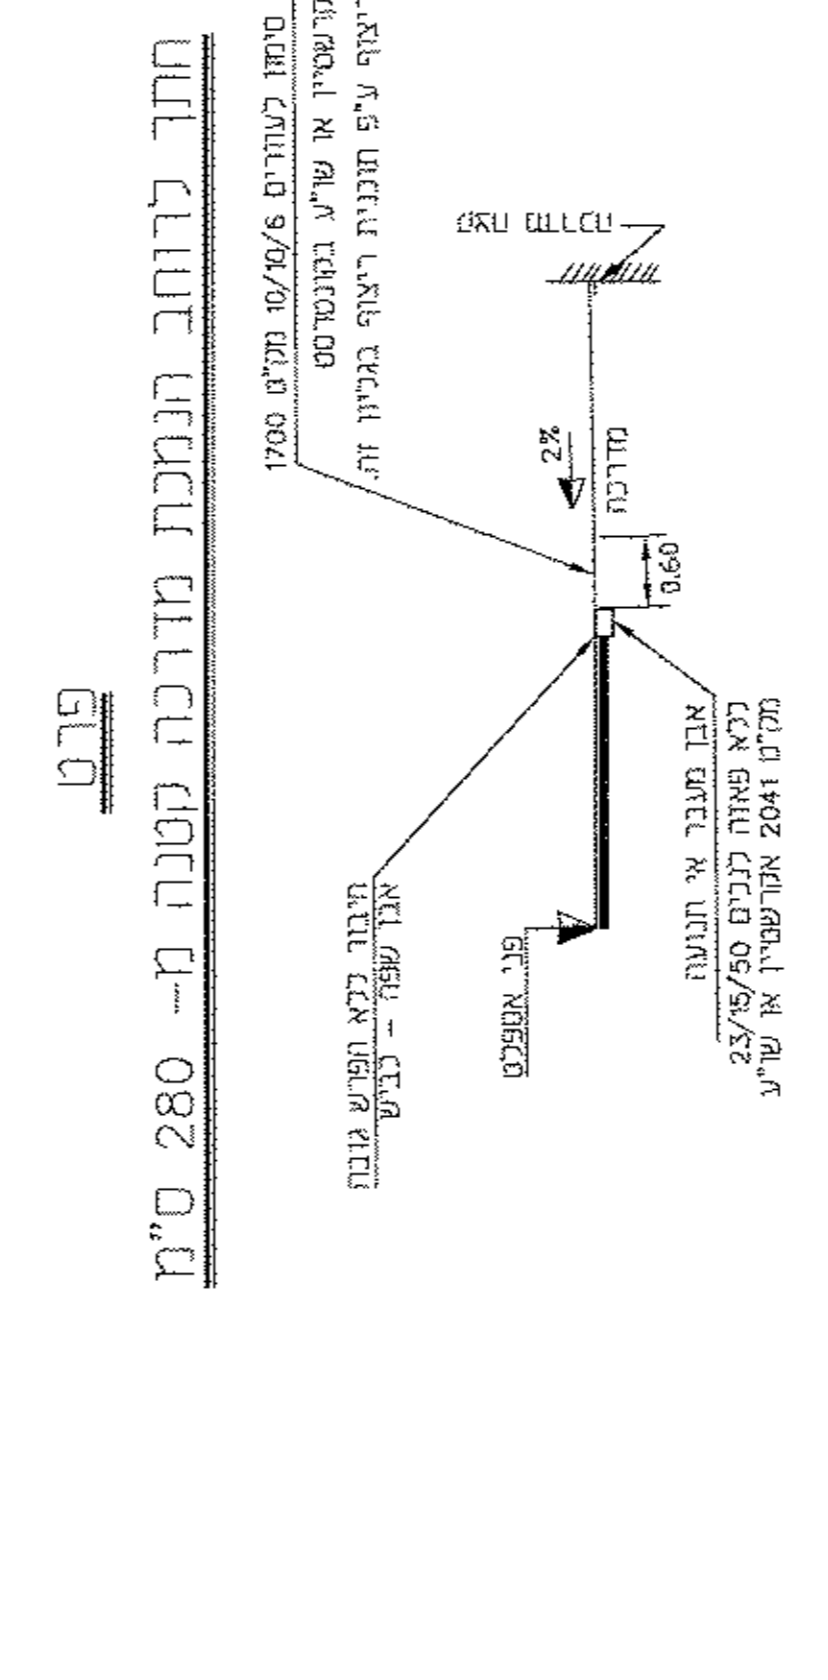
פרט

חתך לרוחב המוכח מדרכה קטנה מ- 280 ס"מ

סימון לעוורים מק"ט 10/10/6 1700
אקרשטיין או שו"ע בגוונים
ריצוף ע"פ תוכניות ריצוף בגליון זה.

גבול מגרש

2%

מדרכה

0.60

אבן מעבר אי תנועה
כבא פאזה כנבים 23/15/50
מק"ט 2041 אקרשטיין או שו"ע

אבן שפה – כביש
חיבור כבא הפרש גובה

פני אספלט